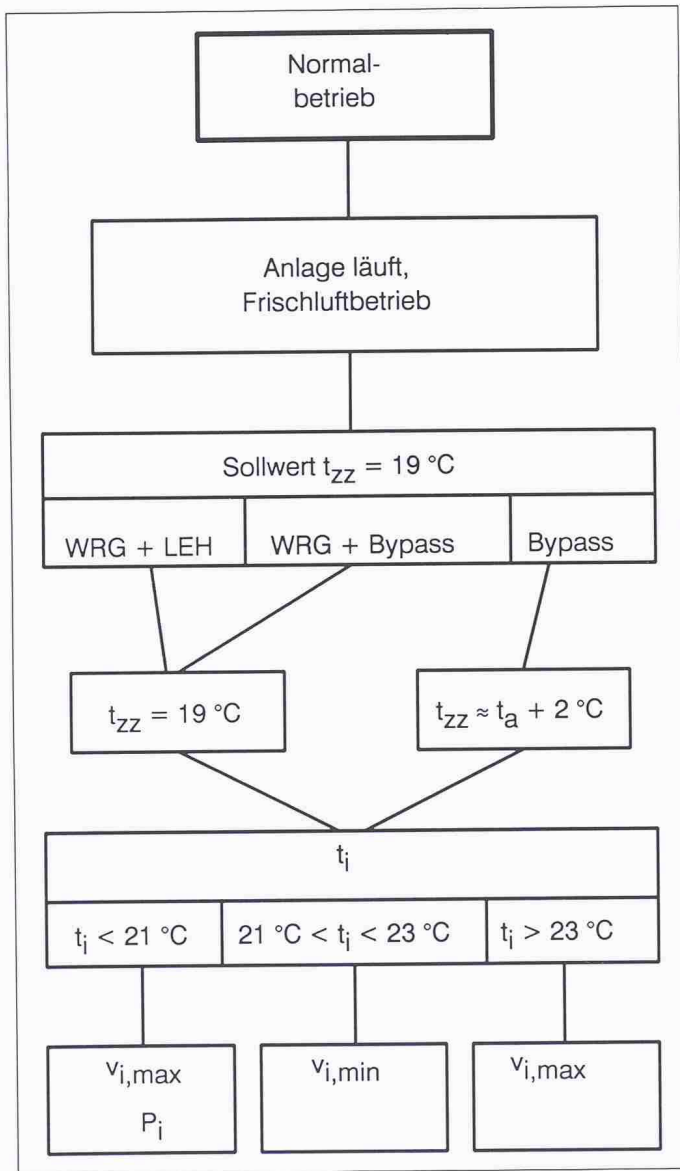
Normalbetrieb

Anlage läuft, Frischluftbetrieb

Sollwert $t_{zz}$ = 19 °C

WRG + LEH

WRG + Bypass

Bypass

$t_{zz}$ = 19 °C

$t_{zz} \approx t_a + 2$ °C

$t_i$

$t_i$ < 21 °C

21 °C < $t_i$ < 23 °C

$t_i$ > 23 °C

$v_{i,max}$

$P_i$

$v_{i,min}$

$v_{i,max}$